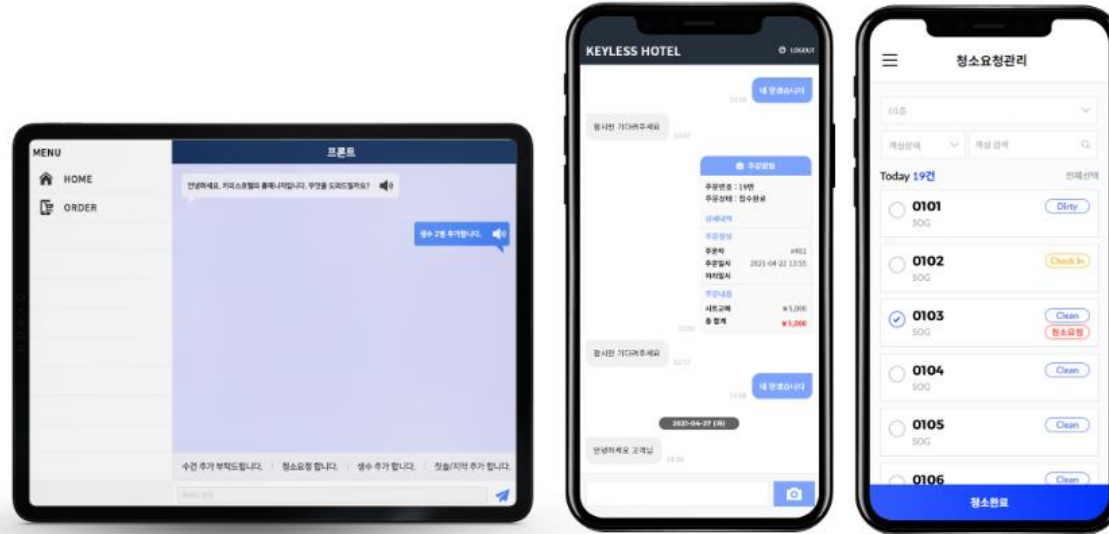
MENU

HOME

ORDER

프론트

안녕하세요, 키리스호텔의 룸메니저입니다. 무엇을 도와드릴까요?

생수 2병 추가합니다.

수건 추가 부탁드립니다. | 청소요청 합니다 | 생수 추가 합니다. | 칫솔/치약 추가 합니다.

KEYLESS HOTEL

LOGOUT

네 알겠습니다

잠시만 기다려주세요

주문내역

주문번호 : 19번
주문상태 : 접수완료

상세내역

주문정보
주문자 #401
주문일시 2021-04-22 13:55
처리일시

주문내용
시트교체 ₩5,000
총 합계 ₩5,000

잠시만 기다려주세요

네 알겠습니다

2021-04-27 (화)

안녕하세요 고객님

청소요청관리

Today 19건

전체선택

0101
SOG
Dirty

0102
SOG
Check In

0103
SOG
Clean
청소요청

0104
SOG
Clean

0105
SOG
Clean

0106
Clean

청소완료